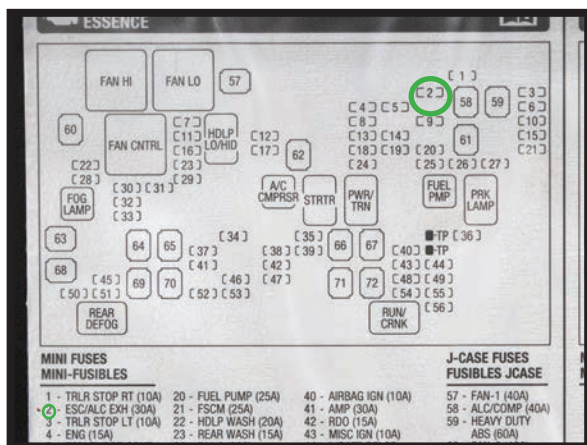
ESSENCE

FAN HI
FAN LO
57
[ 1 ]
[ 2 ]
58
59
[ 3 ]
[ 4 ] [ 5 ]
[ 6 ]
[ 7 ]
[ 8 ]
[ 9 ]
[ 10 ]
60
[ 11 ]
HDLP LO/HID
[ 12 ]
[ 13 ] [ 14 ]
61
[ 15 ]
FAN CNTRL
[ 16 ]
[ 17 ]
62
[ 18 ] [ 19 ]
[ 20 ]
[ 21 ]
[ 22 ]
[ 23 ]
[ 24 ]
[ 25 ] [ 26 ] [ 27 ]
[ 28 ]
[ 29 ]
[ 30 ] [ 31 ]
A/C CMPRSR
STRTR
PWR/ TRN
FUEL PMP
PRK LAMP
FOG LAMP
[ 32 ]
[ 33 ]
[ 34 ]
[ 35 ]
TP [ 36 ]
63
64
65
[ 37 ]
[ 38 ] [ 39 ]
66
67
[ 40 ]
TP
[ 41 ]
[ 42 ]
[ 43 ] [ 44 ]
68
[ 45 ]
69
70
[ 46 ]
[ 47 ]
71
72
[ 48 ] [ 49 ]
[ 50 ] [ 51 ]
[ 52 ] [ 53 ]
[ 54 ] [ 55 ]
[ 56 ]
REAR DEFOG
RUN/ CRNK

MINI FUSES
MINI-FUSIBLES

1 - TRLR STOP RT (10A)
2 - ESC/ALC EXH (30A)
3 - TRLR STOP LT (10A)
4 - ENG (15A)

20 - FUEL PUMP (25A)
21 - FSCM (25A)
22 - HDLP WASH (20A)
23 - REAR WASH (15A)

40 - AIRBAG IGN (10A)
41 - AMP (30A)
42 - RDO (15A)
43 - MISC IGN (10A)

J-CASE FUSES
FUSIBLES JCASE

57 - FAN-1 (40A)
58 - ALC/COMP (40A)
59 - HEAVY DUTY ABS (60A)